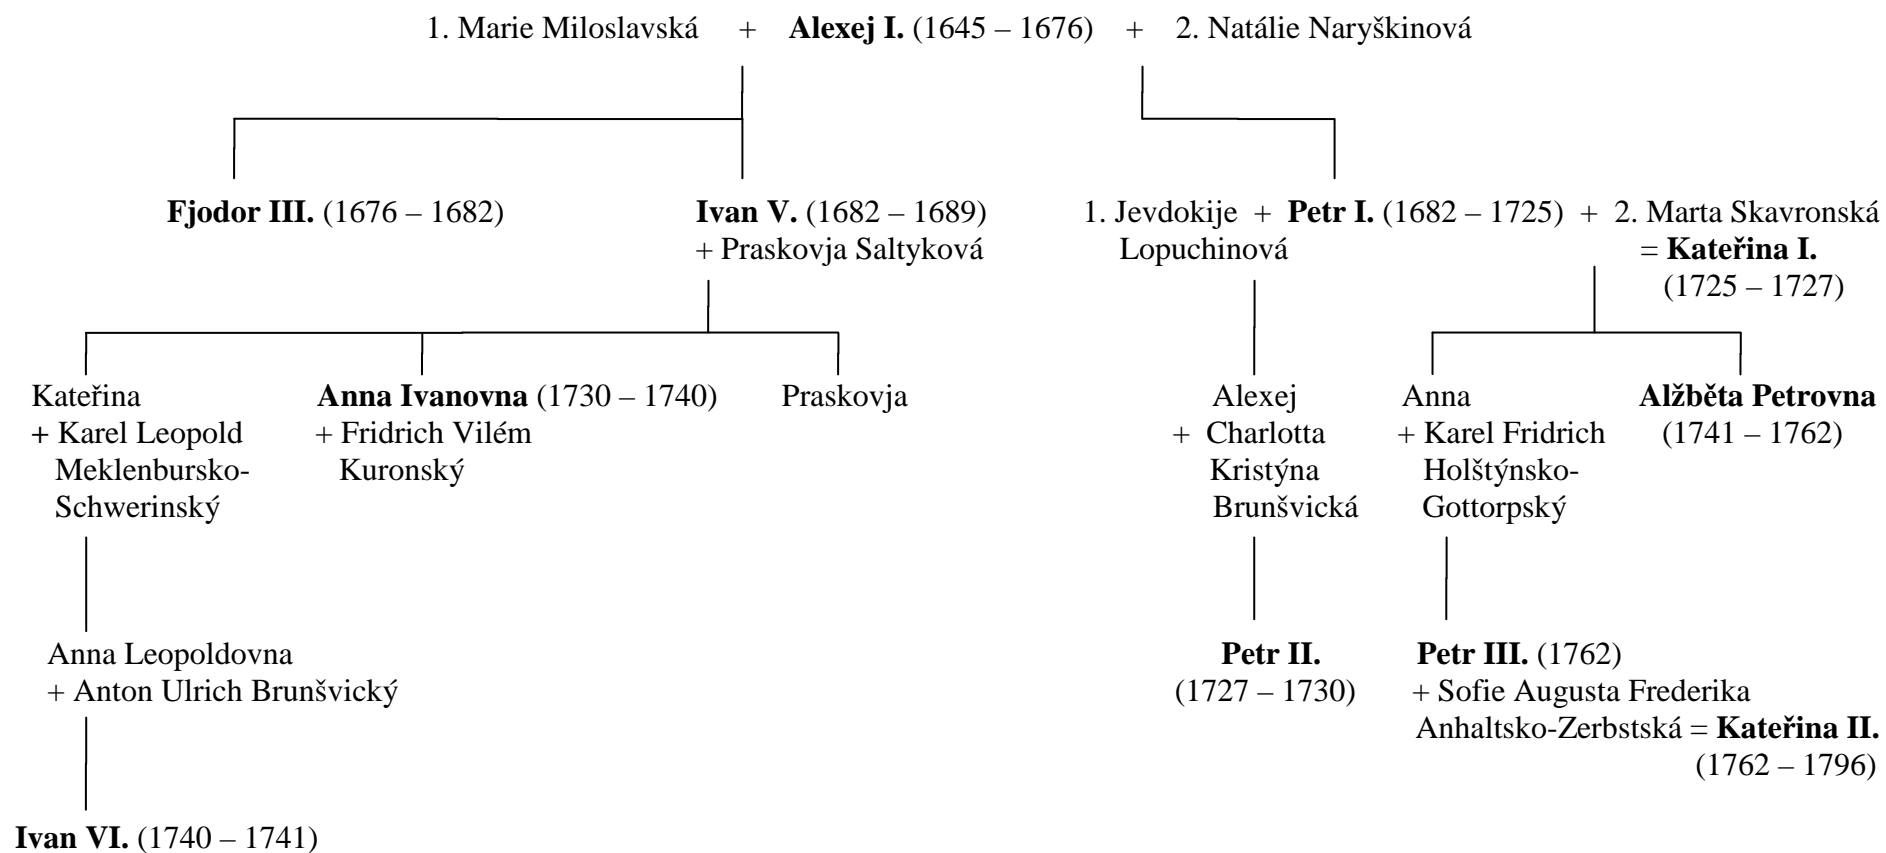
1. Marie Miloslavská + **Alexej I.** (1645 – 1676) + 2. Natálie Naryškinová

**Fjodor III.** (1676 – 1682)

**Ivan V.** (1682 – 1689)
+ Praskovja Saltyková

1. Jevdokije Lopuchinová + **Petr I.** (1682 – 1725) + 2. Marta Skavronská = **Kateřina I.** (1725 – 1727)

Kateřina
+ Karel Leopold Meklenbursko-Schwerinský

**Anna Ivanovna** (1730 – 1740)
+ Fridrich Vilém Kuronský

Praskovja

Alexej
+ Charlotta Kristýna Brunšvická

Anna
+ Karel Fridrich Holštýnsko-Gottorpský

**Alžběta Petrovna** (1741 – 1762)

Anna Leopoldovna
+ Anton Ulrich Brunšvický

**Petr II.** (1727 – 1730)

**Petr III.** (1762)
+ Sofie Augusta Frederika Anhaltsko-Zerbstská = **Kateřina II.** (1762 – 1796)

**Ivan VI.** (1740 – 1741)